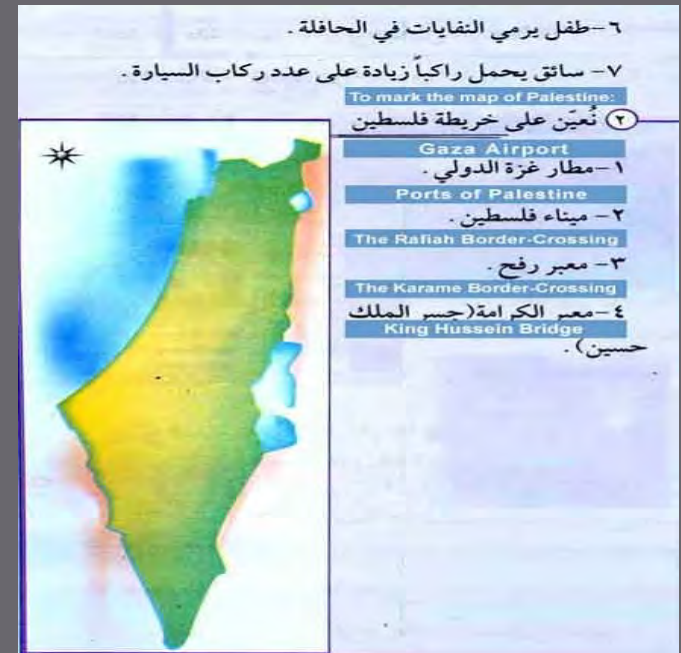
٦ –طفل يرمي النفايات في الحافلة .

٧ – سائق يحمل راكباً زيادة على عدد ركاب السيارة .

To mark the map of Palestine:

٢ نُعيّن على خريطة فلسطين

Gaza Airport

١ –مطار غزة الدولي .

Ports of Palestine

٢ – ميناء فلسطين .

The Rafiah Border-Crossing

٣ – معبر رفح .

The Karame Border-Crossing

٤ –معبر الكرامة(جسر الملك

King Hussein Bridge

حسين) .